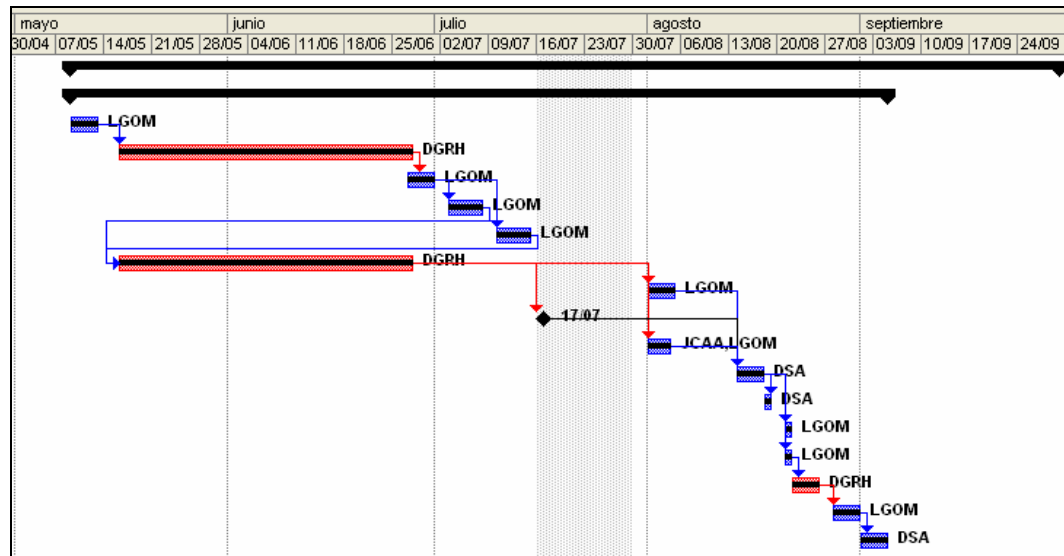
| mayo | | | | | junio | | | | | julio | | | | agosto | | | | | septiembre | | | |
|---|---|---|---|---|---|---|---|---|---|---|---|---|---|---|---|---|---|---|---|---|---|---|
| 30/04 | 07/05 | 14/05 | 21/05 | 28/05 | 04/06 | 11/06 | 18/06 | 25/06 | 02/07 | 09/07 | 16/07 | 23/07 | 30/07 | 06/08 | 13/08 | 20/08 | 27/08 | 03/09 | 10/09 | 17/09 | 24/09 | |

LGOM
DGRH
LGOM
LGOM
LGOM
DGRH
LGOM
17/07
JCAA,LGOM
DSA
DSA
LGOM
LGOM
DGRH
LGOM
DSA